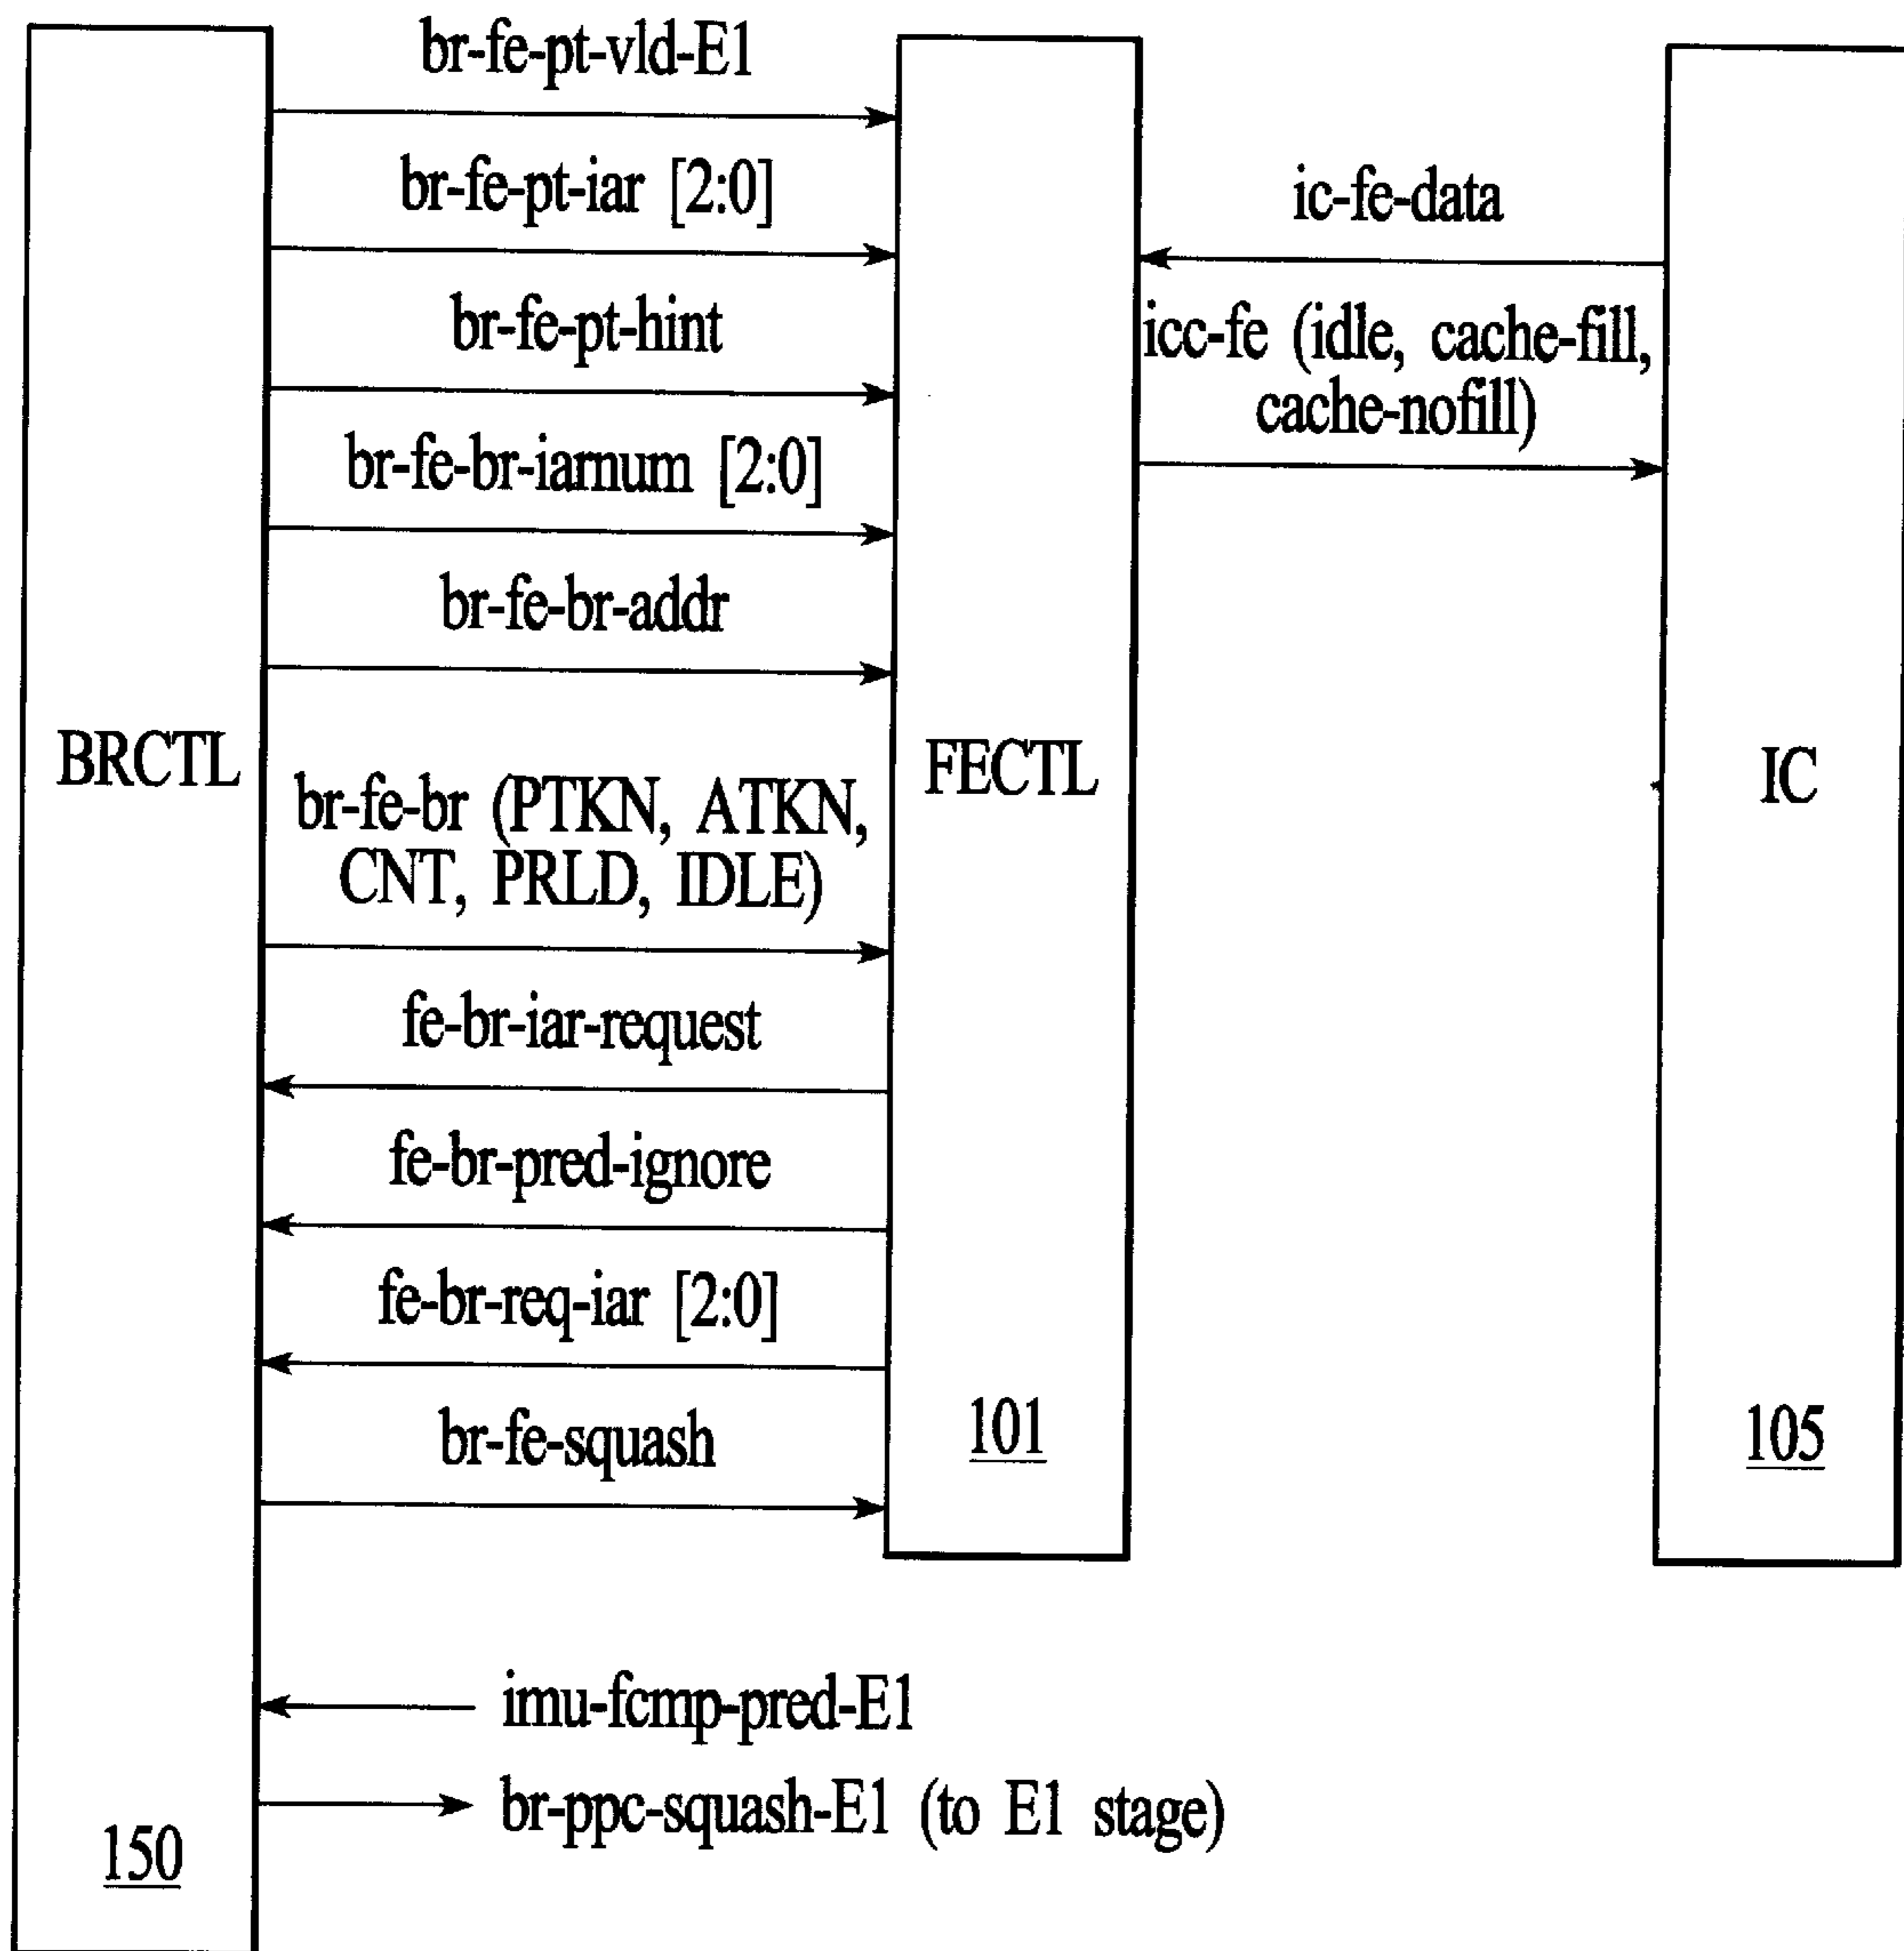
br-fe-pt-vld-E1

br-fe-pt-iar [2:0]

br-fe-pt-hint

br-fe-br-iarnum [2:0]

br-fe-br-addr

BRCTL

br-fe-br (PTKN, ATKN, CNT, PRLD, IDLE)

fe-br-iar-request

fe-br-pred-ignore

fe-br-req-iar [2:0]

br-fe-squash

FECTL

101

ic-fe-data

icc-fe (idle, cache-fill, cache-nofill)

IC

105

imu-fcmp-pred-E1

br-ppc-squash-E1 (to E1 stage)

150